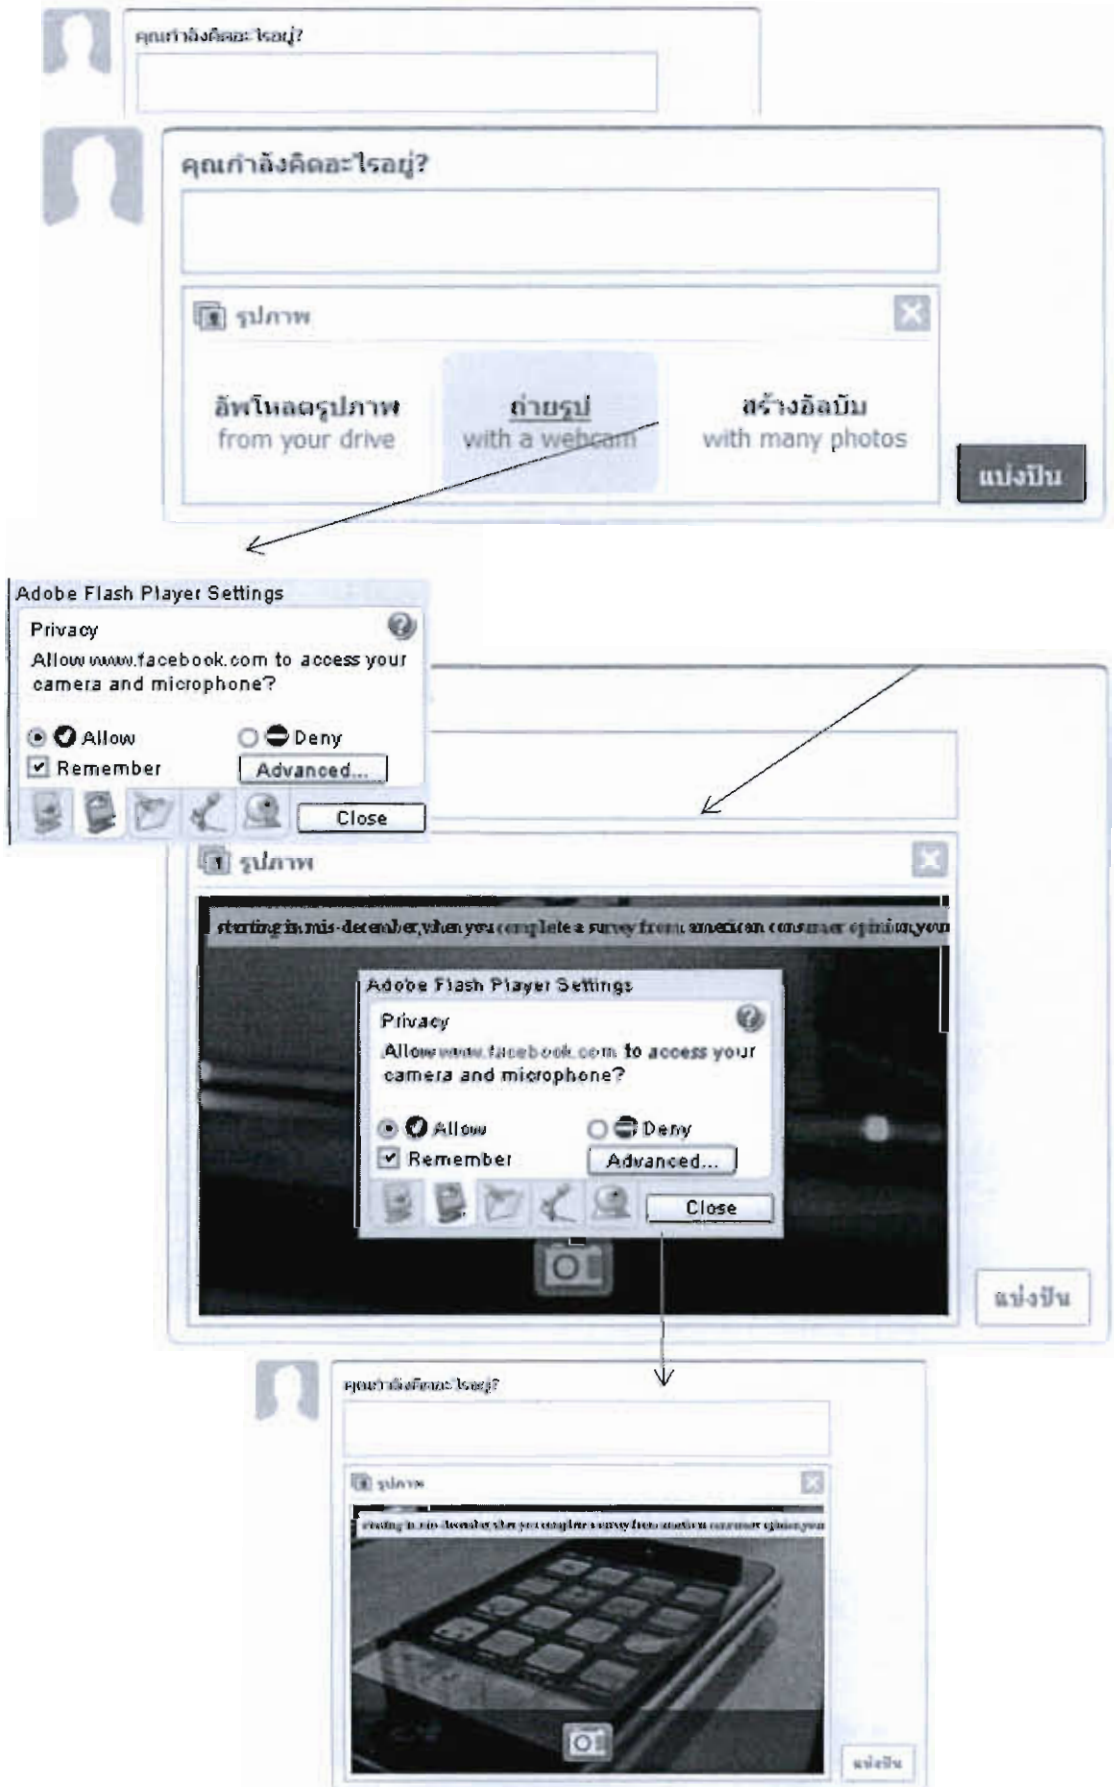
คุณกำลังคิดอะไรอยู่?

คุณกำลังคิดอะไรอยู่?

รูปภาพ

อัพโหลดรูปภาพ from your drive

ถ่ายรูป with a webcam

สร้างอัลบั้ม with many photos

แบ่งปัน

Adobe Flash Player Settings

Privacy

Allow www.facebook.com to access your camera and microphone?

Allow

Deny

Remember

Advanced...

Close

รูปภาพ

starting in mis-december,when you complete a survey from american consumer opinion,you

Adobe Flash Player Settings

Privacy

Allow www.facebook.com to access your camera and microphone?

Allow

Deny

Remember

Advanced...

Close

แบ่งปัน

คุณกำลังคิดอะไรอยู่?

รูปภาพ

starting in mis-december,when you complete a survey from american consumer opinion,you

แบ่งปัน